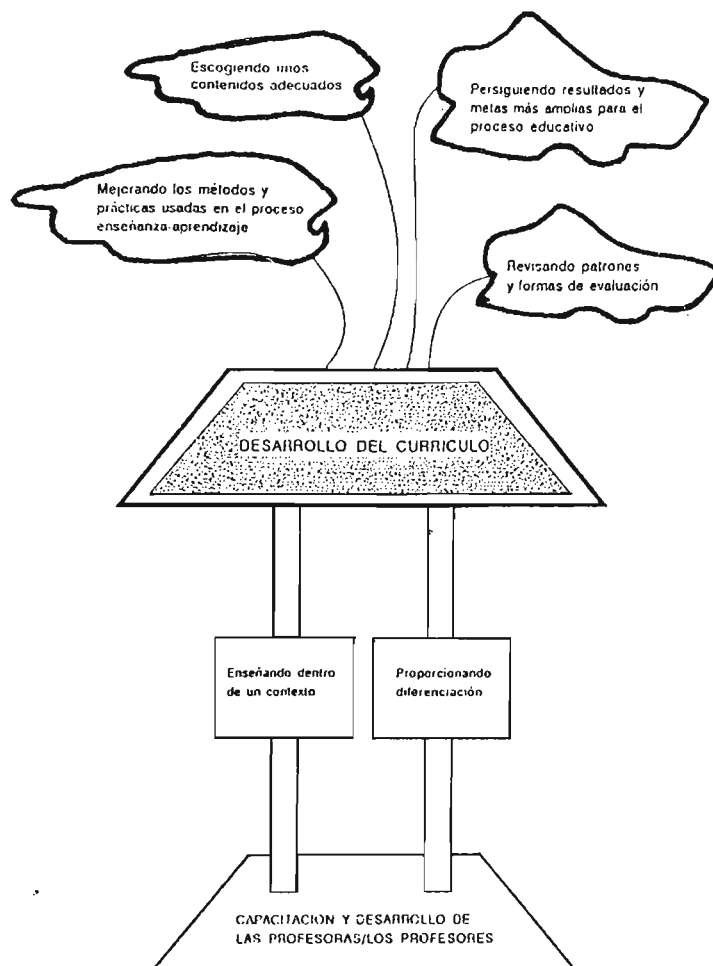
Escogiendo unos contenidos adecuados

Persiguiendo resultados y metas más amplias para el proceso educativo

Mejorando los métodos y prácticas usadas en el proceso enseñanza-aprendizaje

Revisando patrones y formas de evaluación

DESARROLLO DEL CURRICULO

Enseñando dentro de un contexto

Proporcionando diferenciación

CAPACITACION Y DESARROLLO DE LAS PROFESORAS/LOS PROFESORES